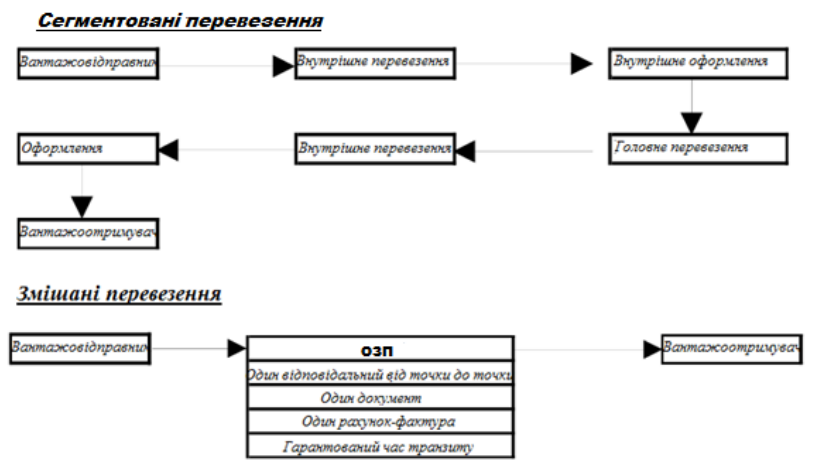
Сегментовані перевезення

Вантажовідправник

Внутрішне перевезення

Внутрішне оформлення

Головне перевезення

Внутрішне перевезення

Оформлення

Вантажоотримувач

Змішані перевезення

Вантажовідправник

| ОЗП |
|---|
| Один відповідальний від точки до точки |
| Один документ |
| Один рахунок-фактура |
| Гарантований час транзиту |

Вантажоотримувач